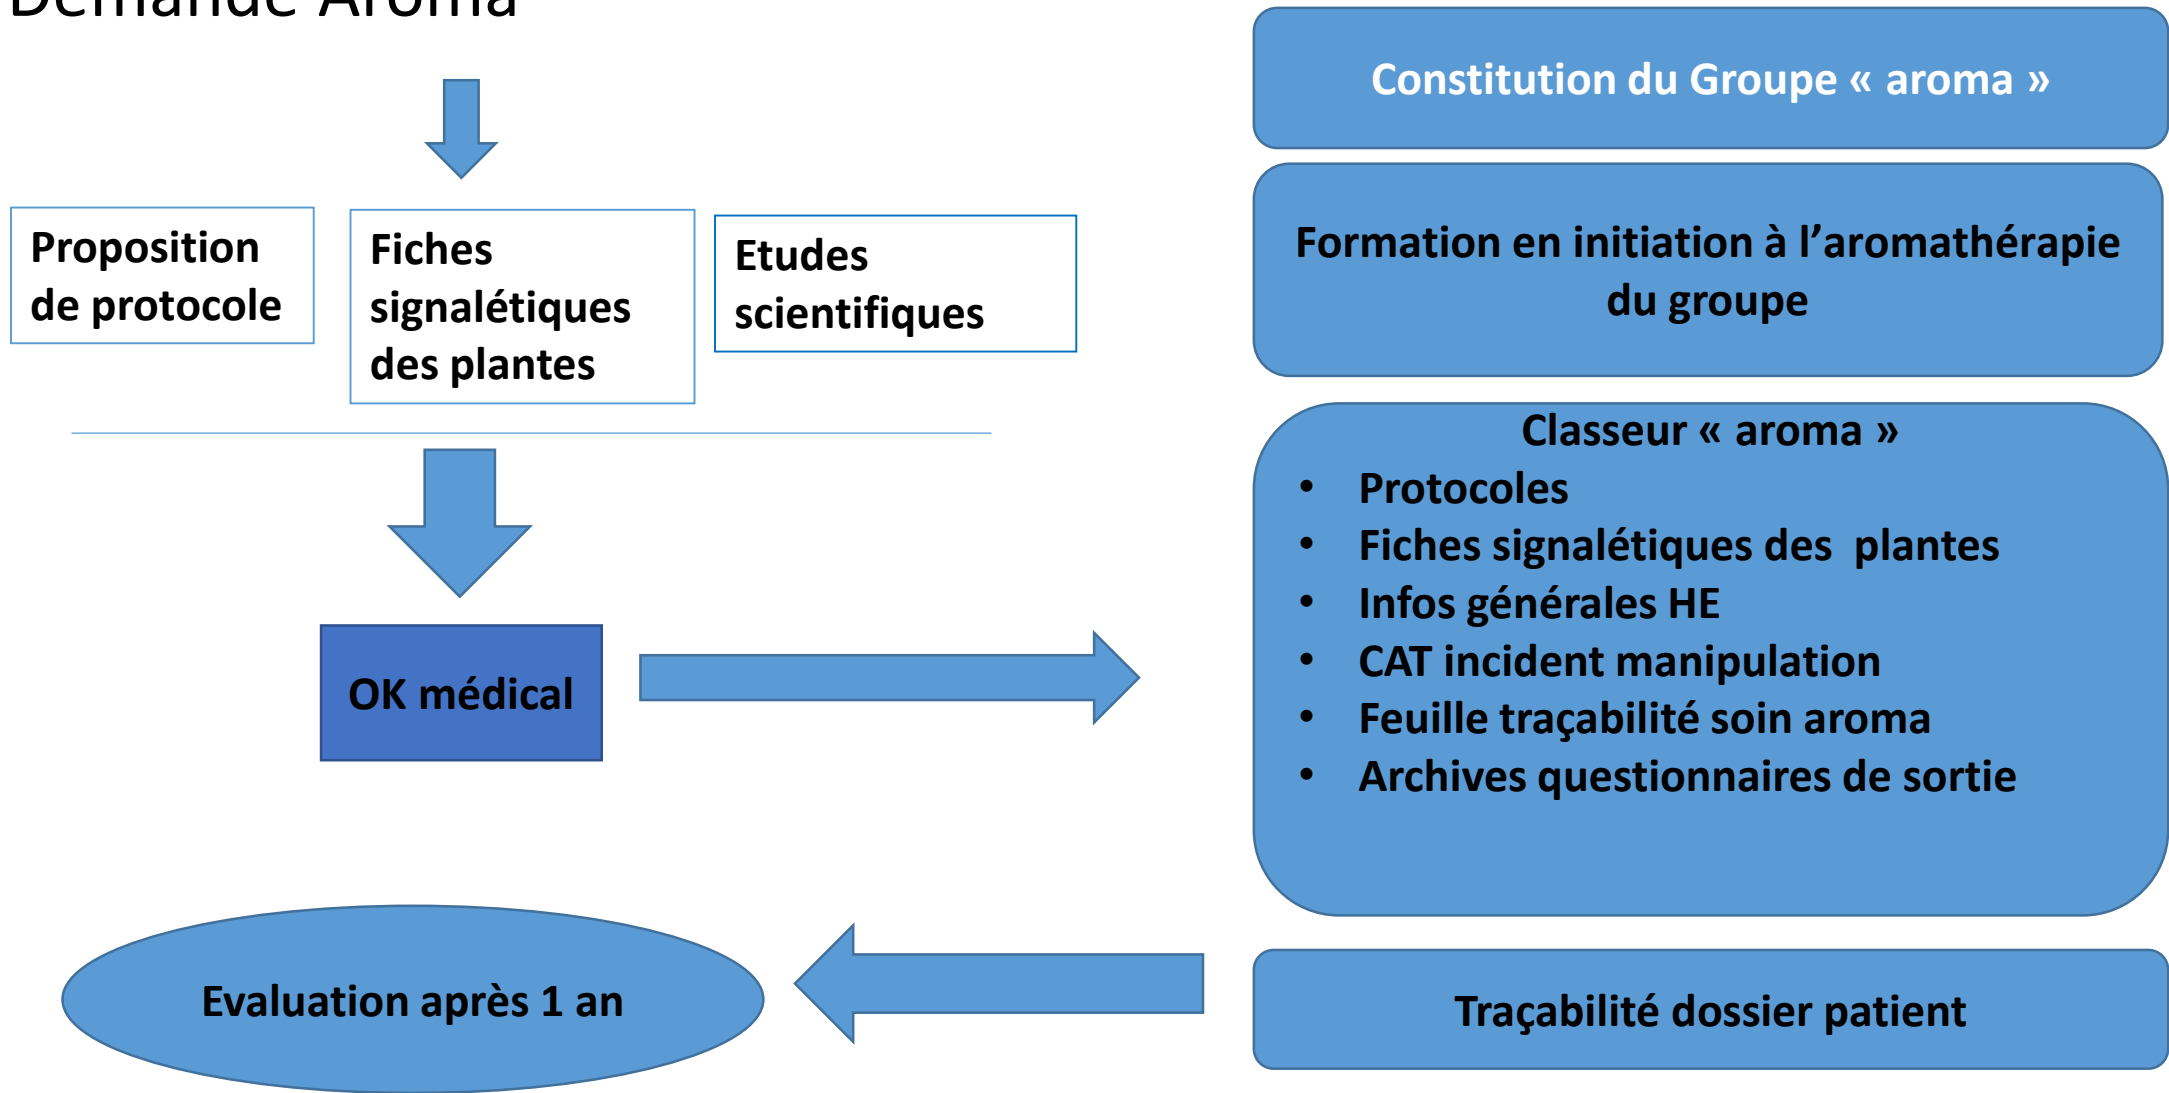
Demande Aroma

Proposition de protocole

Fiches signalétiques des plantes

Etudes scientifiques

OK médical

Evaluation après 1 an

Constitution du Groupe « aroma »

Formation en initiation à l'aromathérapie du groupe

Classeur « aroma »
- Protocoles
- Fiches signalétiques des plantes
- Infos générales HE
- CAT incident manipulation
- Feuille traçabilité soin aroma
- Archives questionnaires de sortie

Traçabilité dossier patient